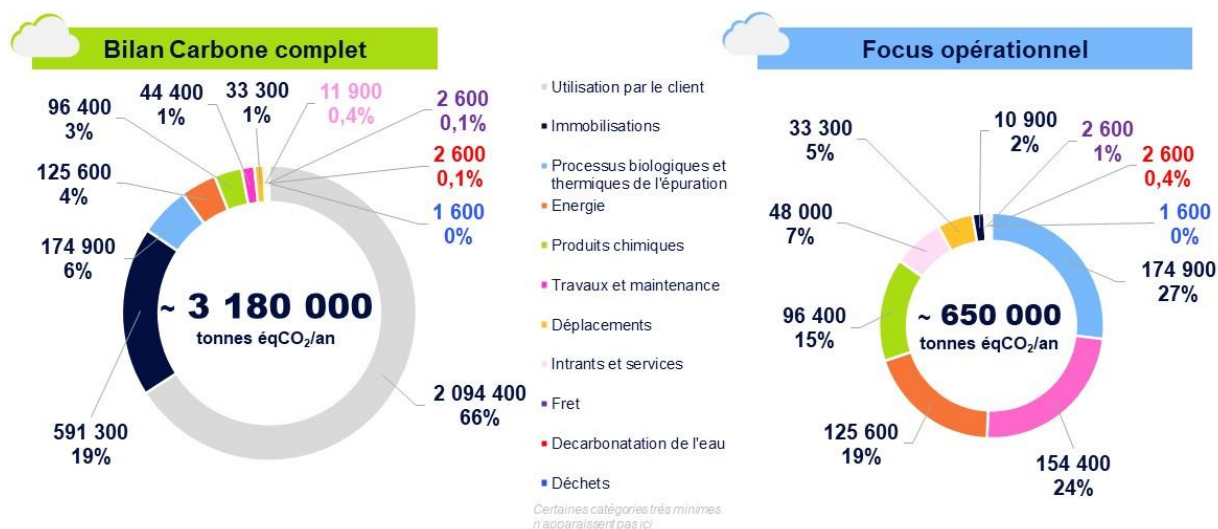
Bilan Carbone complet

96 400
3%

44 400
1%

33 300
1%

11 900
0,4%

2 600
0,1%

2 600
0,1%

125 600
4%

1 600
0%

174 900
6%

~ 3 180 000
tonnes éq$CO_2$/an

2 094 400
66%

591 300
19%

Utilisation par le client
Immobilisations
Processus biologiques et thermiques de l'épuration
Energie
Produits chimiques
Travaux et maintenance
Déplacements
Intrants et services
Fret
Decarbonatation de l'eau
Déchets

Certaines catégories très minimes n'apparaissent pas ici

Focus opérationnel

33 300
5%

10 900
2%

2 600
1%

2 600
0,4%

48 000
7%

1 600
0%

174 900
27%

96 400
15%

~ 650 000
tonnes éq$CO_2$/an

125 600
19%

154 400
24%